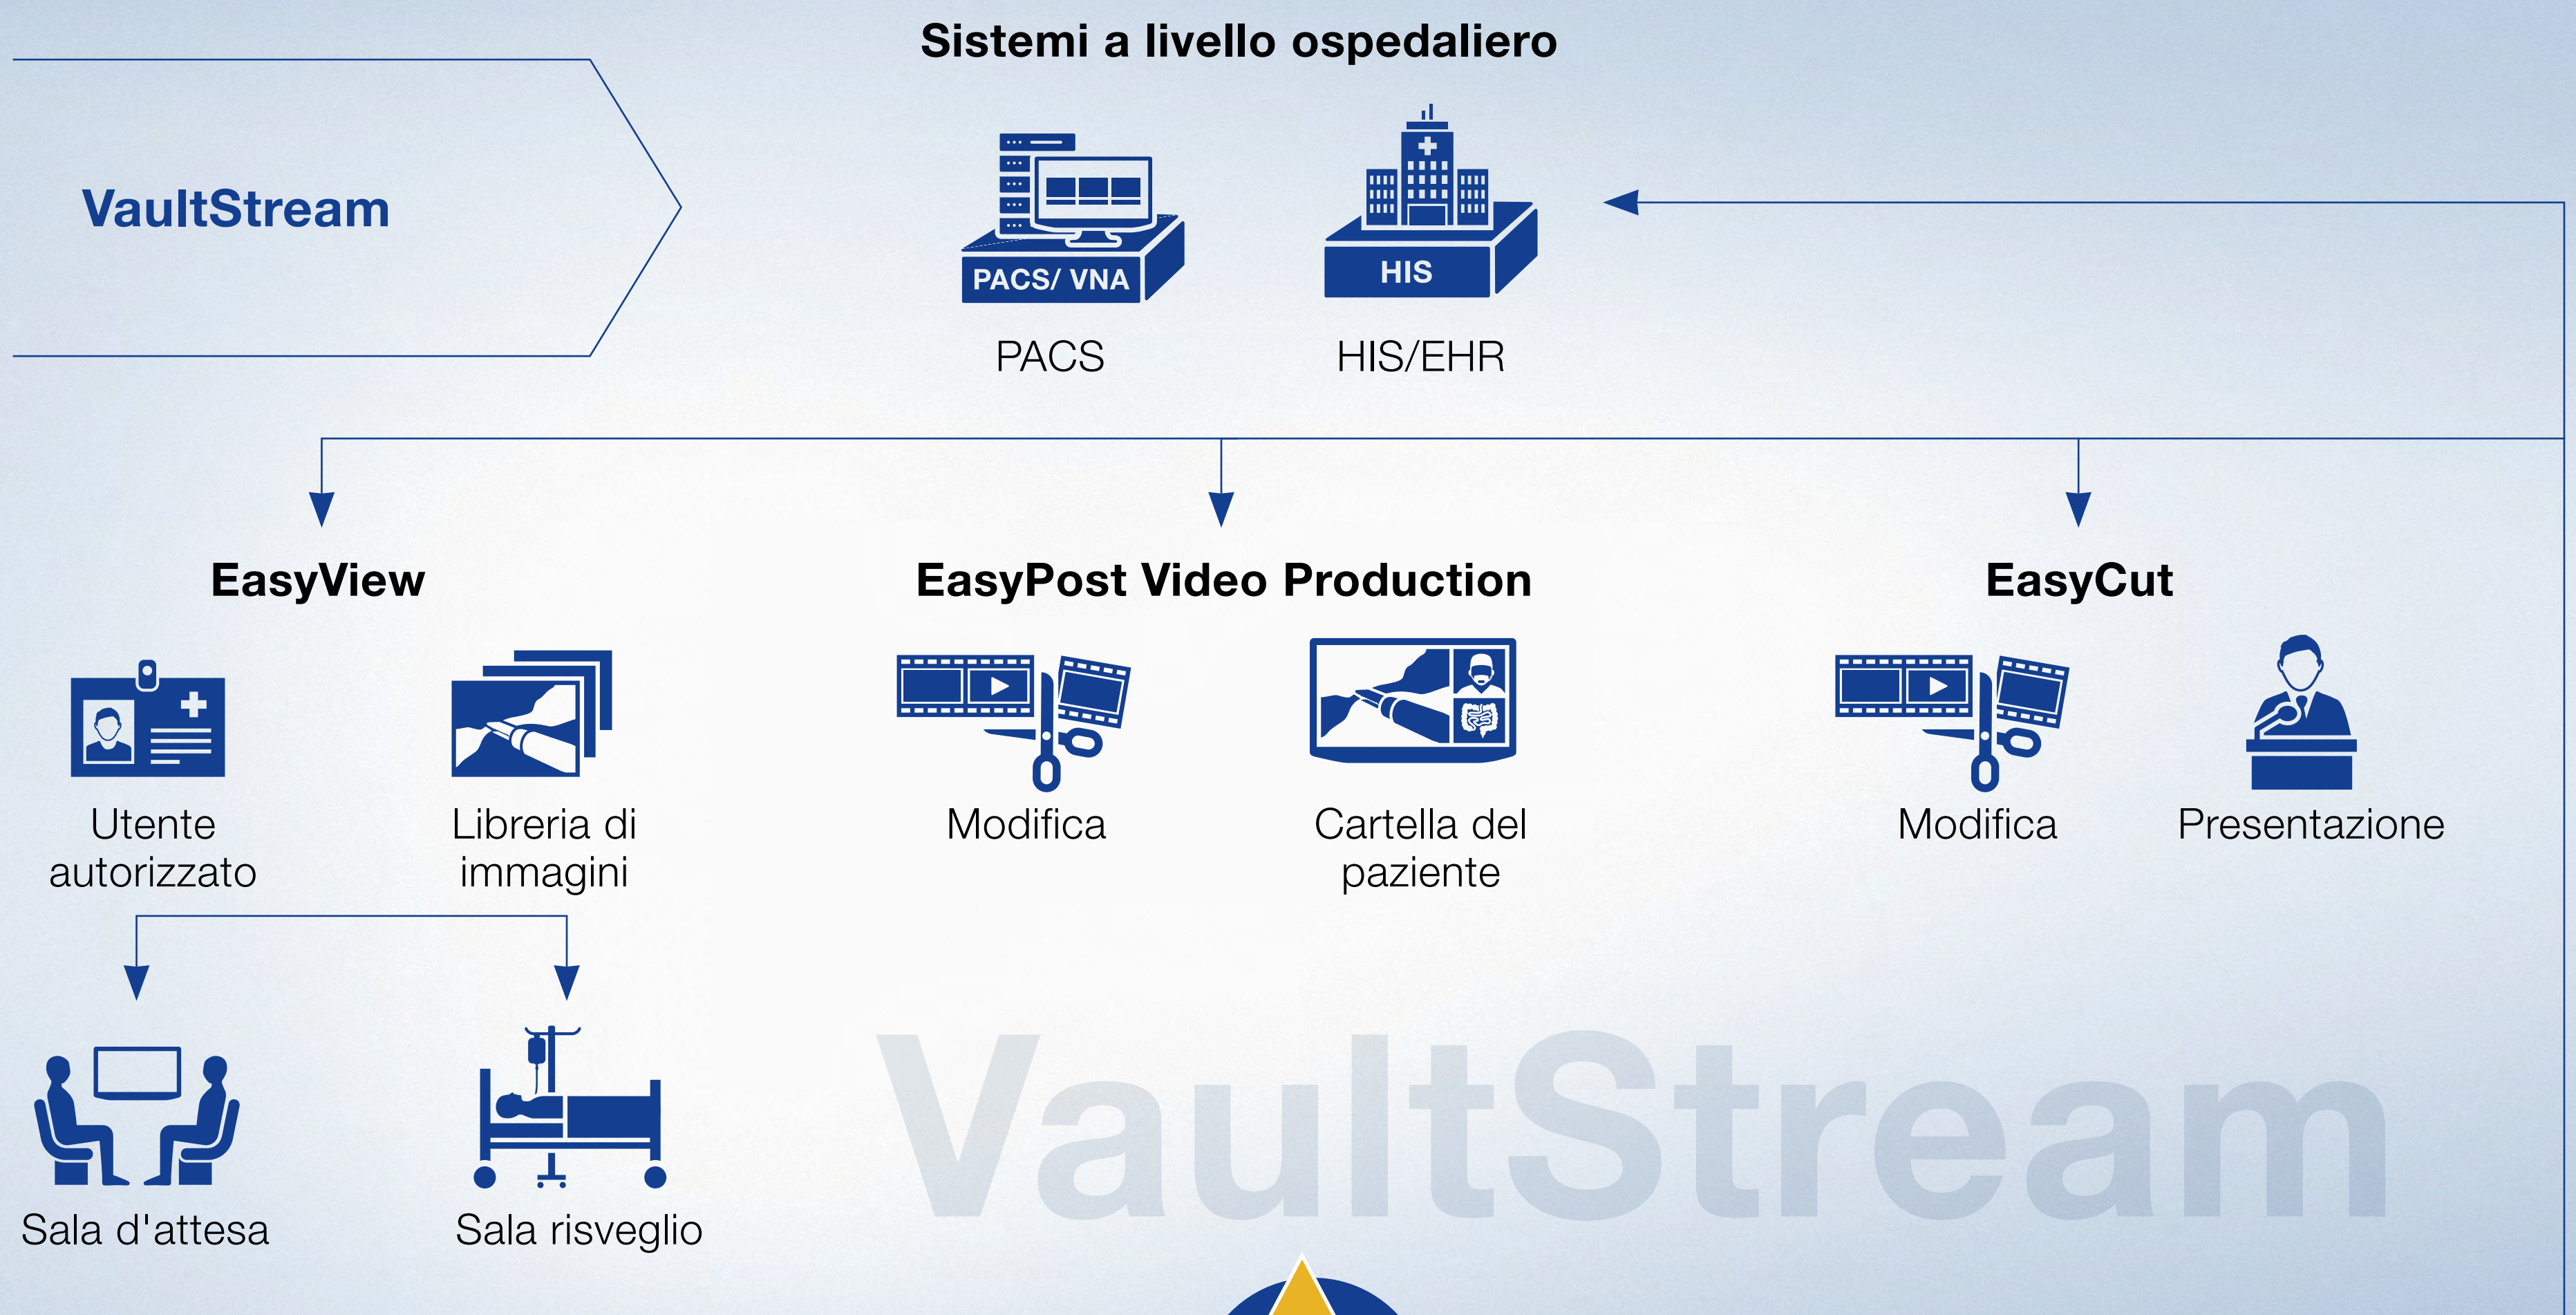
Sistemi a livello ospedaliero

VaultStream

PACS/ VNA

PACS

HIS

HIS/EHR

EasyView

Utente autorizzato

Libreria di immagini

EasyPost Video Production

Modifica

Cartella del paziente

EasyCut

Modifica

Presentazione

Sala d'attesa

Sala risveglio

VaultStream